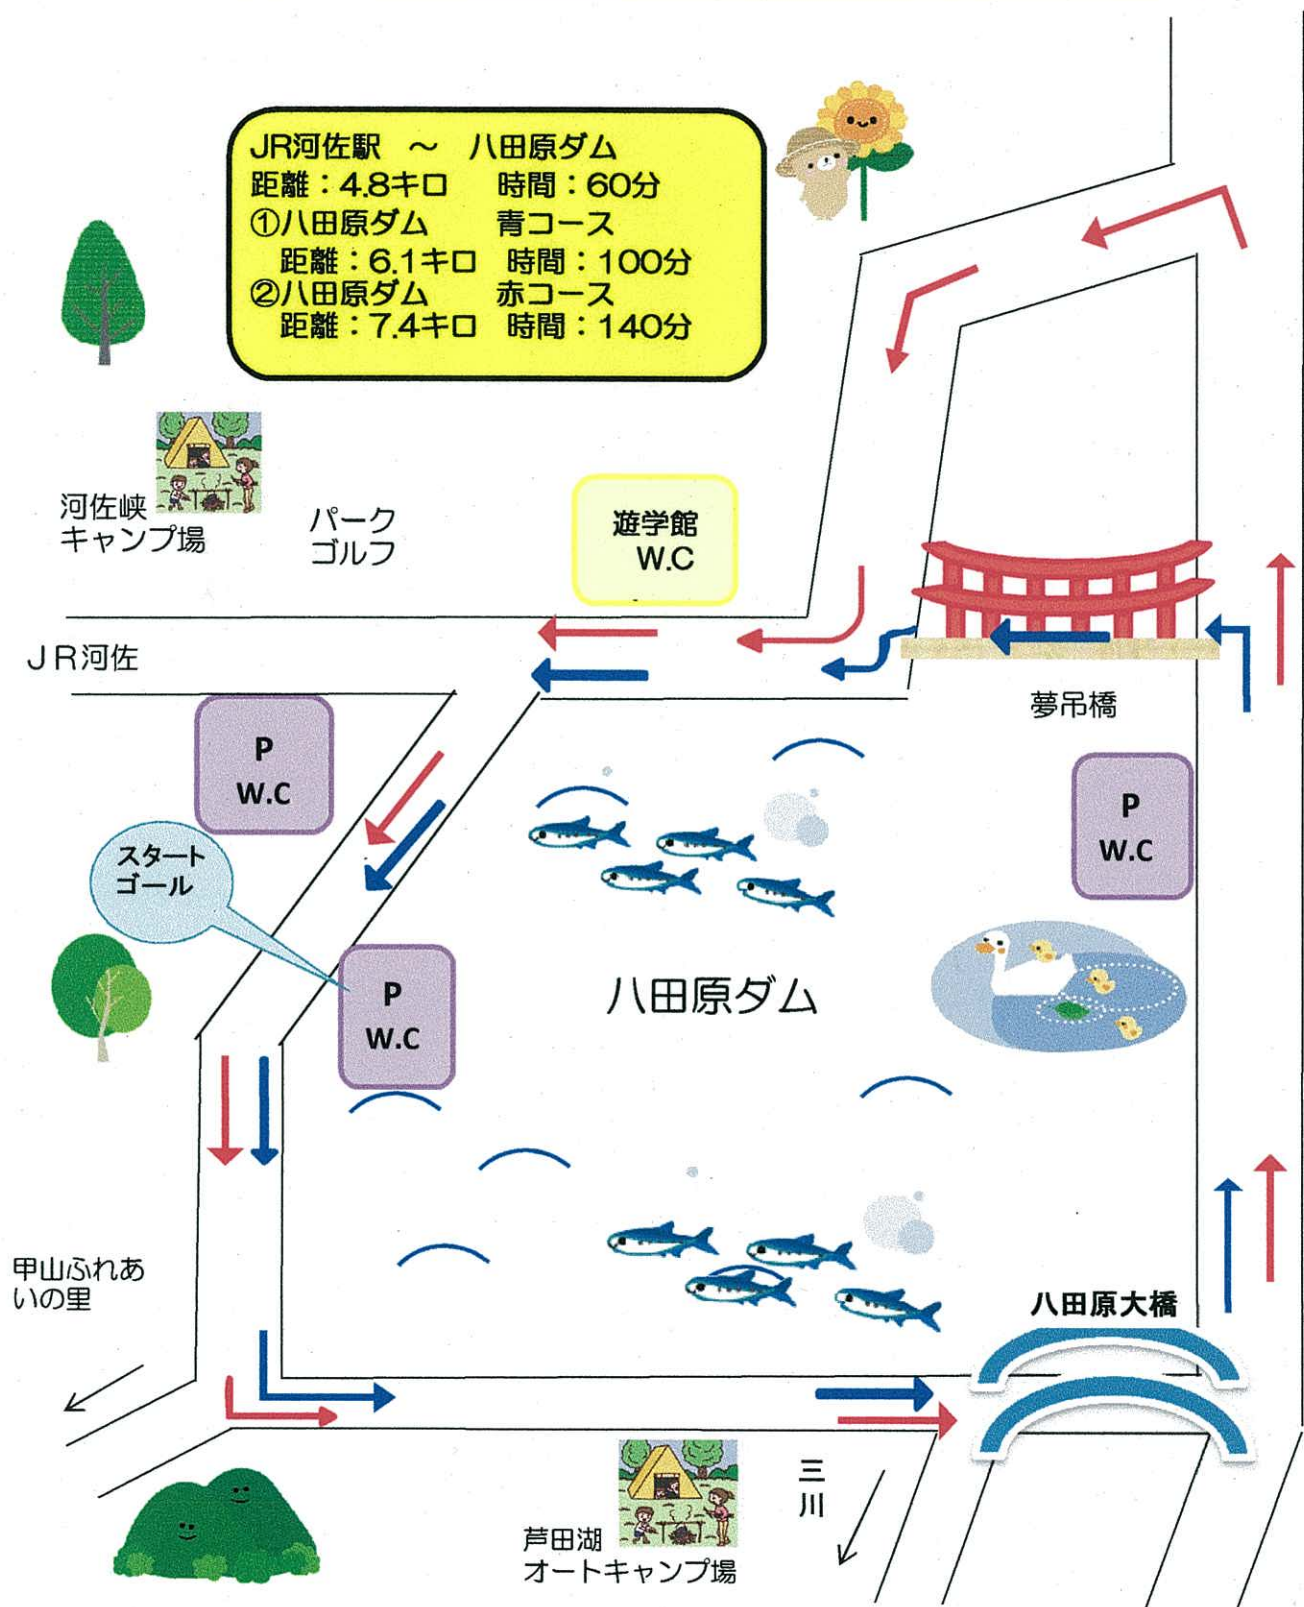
JR河佐駅 ～ 八田原ダム
距離：4.8キロ 時間：60分
①八田原ダム 青コース
距離：6.1キロ 時間：100分
②八田原ダム 赤コース
距離：7.4キロ 時間：140分

河佐峡
キャンプ場

パーク
ゴルフ

遊学館
W.C

JR河佐

P
W.C

夢吊橋

スタート
ゴール

P
W.C

P
W.C

八田原ダム

甲山ふれあいの里

八田原大橋

三川

芦田湖
オートキャンプ場